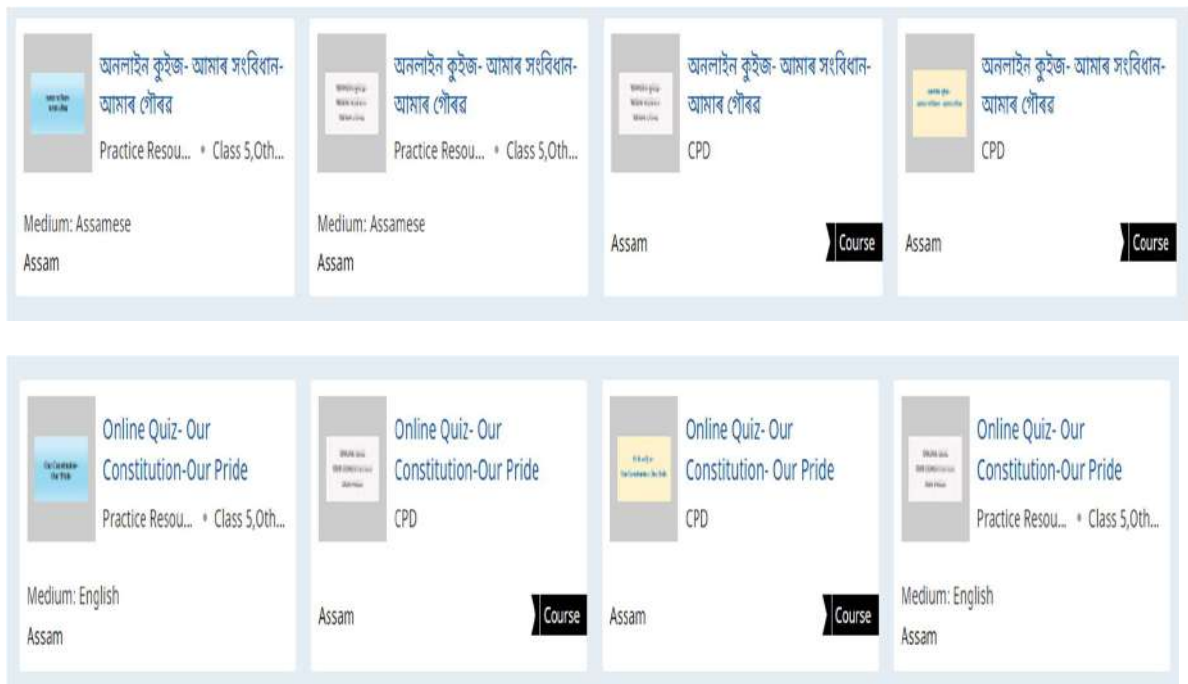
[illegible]

অনলাইন কুইজ- আমাৰ সংবিধান- আমাৰ গৌৰৱ

Practice Resou... • Class 5,Oth...

Medium: Assamese

Assam

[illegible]

অনলাইন কুইজ- আমাৰ সংবিধান- আমাৰ গৌৰৱ

Practice Resou... • Class 5,Oth...

Medium: Assamese

Assam

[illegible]

অনলাইন কুইজ- আমাৰ সংবিধান- আমাৰ গৌৰৱ

CPD

Assam

Course

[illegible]

অনলাইন কুইজ- আমাৰ সংবিধান- আমাৰ গৌৰৱ

CPD

Assam

Course

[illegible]

Online Quiz- Our Constitution-Our Pride

Practice Resou... • Class 5,Oth...

Medium: English

Assam

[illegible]

Online Quiz- Our Constitution-Our Pride

CPD

Assam

Course

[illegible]

Online Quiz- Our Constitution- Our Pride

CPD

Assam

Course

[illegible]

Online Quiz- Our Constitution-Our Pride

Practice Resou... • Class 5,Oth...

Medium: English

Assam